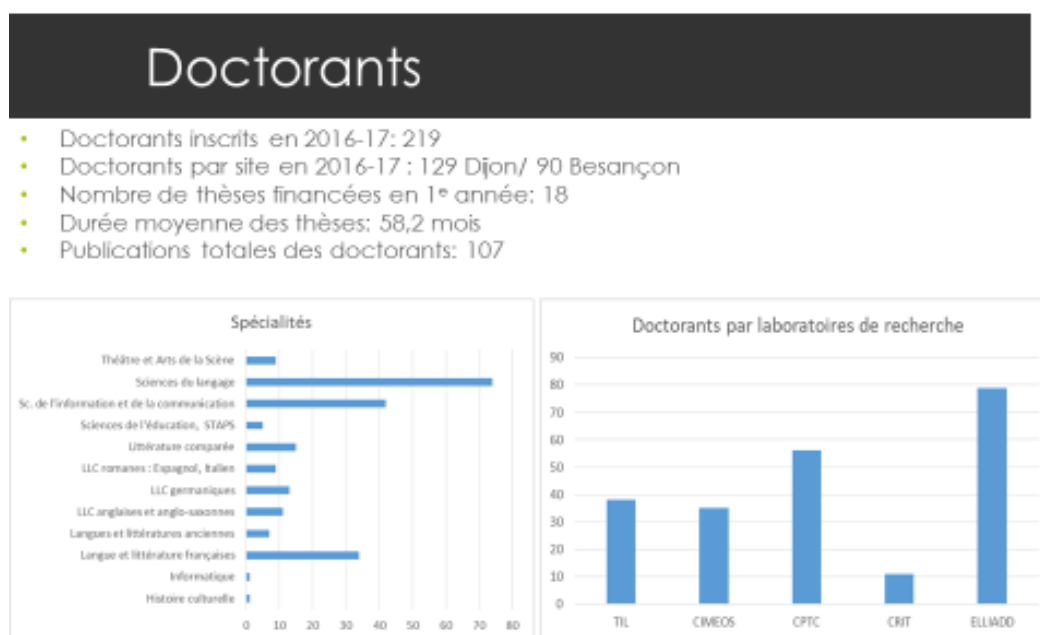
Doctorants

- Doctorants inscrits en 2016-17: 219
- Doctorants par site en 2016-17 : 129 Dijon/ 90 Besançon
- Nombre de thèses financées en 1e année: 18
- Durée moyenne des thèses: 58,2 mois
- Publications totales des doctorants: 107

Spécialités

Théâtre et Arts de la Scène
Sciences du langage
Sc. de l'information et de la communication
Sciences de l'Éducation, STAPS
Littérature comparée
LLC romanes : Espagnol, Italien
LLC germaniques
LLC anglaises et anglo-saxonnes
Langues et littératures anciennes
Langue et littérature françaises
Informatique
Histoire culturelle

0 10 20 30 40 50 60 70 80

Doctorants par laboratoires de recherche

90
80
70
60
50
40
30
20
10
0

TIL CIMEOS CPTC CRIT ELLIADD